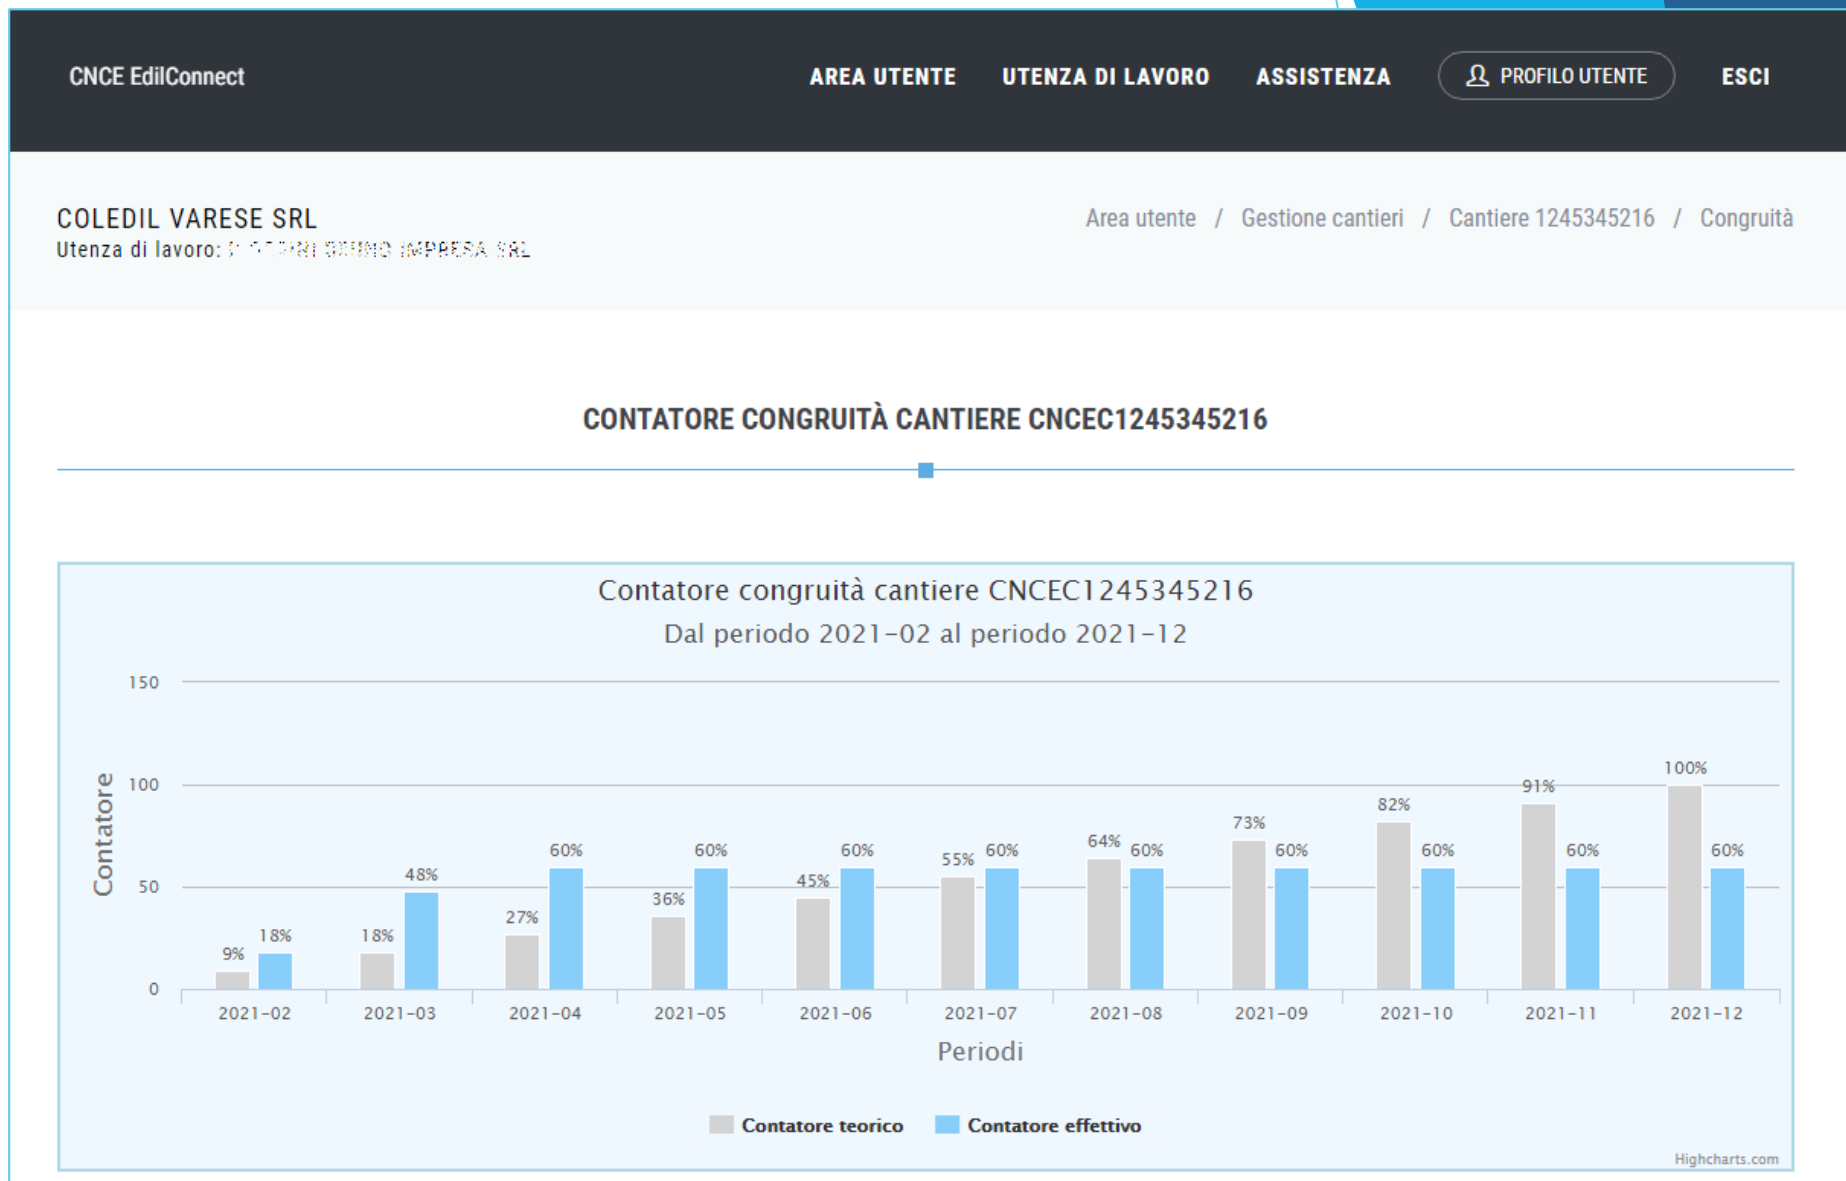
CNCE EdilConnect

AREA UTENTE UTENZA DI LAVORO ASSISTENZA PROFILO UTENTE ESCI

COLEDIL VARESE SRL
Utenza di lavoro: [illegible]

Area utente / Gestione cantieri / Cantiere 1245345216 / Congruità

CONTATORE CONGRUITÀ CANTIERE CNCEC1245345216

Contatore congruità cantiere CNCEC1245345216
Dal periodo 2021-02 al periodo 2021-12

Contatore

150
100
50
0

| Periodi | Contatore teorico | Contatore effettivo |
|---|---|---|
| 2021-02 | 9% | 18% |
| 2021-03 | 18% | 48% |
| 2021-04 | 27% | 60% |
| 2021-05 | 36% | 60% |
| 2021-06 | 45% | 60% |
| 2021-07 | 55% | 60% |
| 2021-08 | 64% | 60% |
| 2021-09 | 73% | 60% |
| 2021-10 | 82% | 60% |
| 2021-11 | 91% | 60% |
| 2021-12 | 100% | 60% |

Periodi

Contatore teorico Contatore effettivo

Highcharts.com